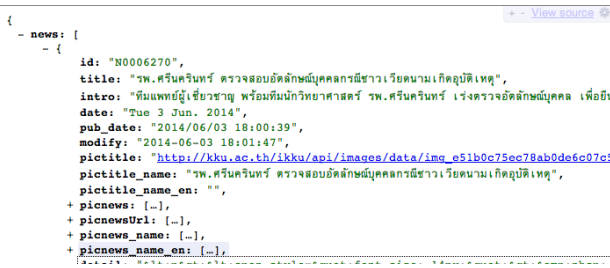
{
+ - View source

- news: [
- {
id: "N0006270",
title: "รพ.ศรีนครินทร์ ตรวจสอบอัตลักษณ์บุคคลกรณีชาวเวียดนามเกิดอุบัติเหตุ",
intro: "ทีมแพทย์ผู้เชี่ยวชาญ พร้อมทีมนักวิทยาศาสตร์ รพ.ศรีนครินทร์ เร่งตรวจอัตลักษณ์บุคคล เพื่อย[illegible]
date: "Tue 3 Jun. 2014",
pub_date: "2014/06/03 18:00:39",
modify: "2014-06-03 18:01:47",
pictitle: "http://kku.ac.th/ikku/api/images/data/img_e51b0c75ec78ab0de6c07c5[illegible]
pictitle_name: "รพ.ศรีนครินทร์ ตรวจสอบอัตลักษณ์บุคคลกรณีชาวเวียดนามเกิดอุบัติเหตุ",
pictitle_name_en: "",
+ picnews: [...],
+ picnewsUrl: [...],
+ picnews_name: [...],
+ picnews_name_en: [...],
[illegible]